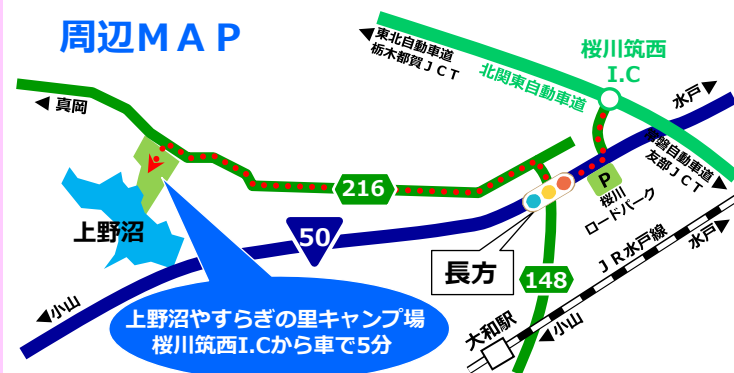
周辺ＭＡＰ

◀ 真岡

上野沼

◀ 東北自動車道
栃木都賀ＪＣＴ

北関東自動車道

桜川筑西
I.C

水戸 ▶

常磐自動車道
友部ＪＣＴ ▶

216

50

P
桜川
ロードパーク

長方

148

ＪＲ水戸線

水戸 ▶

大和駅

◀ 小山

◀ 小山

上野沼やすらぎの里キャンプ場
桜川筑西I.Cから車で5分